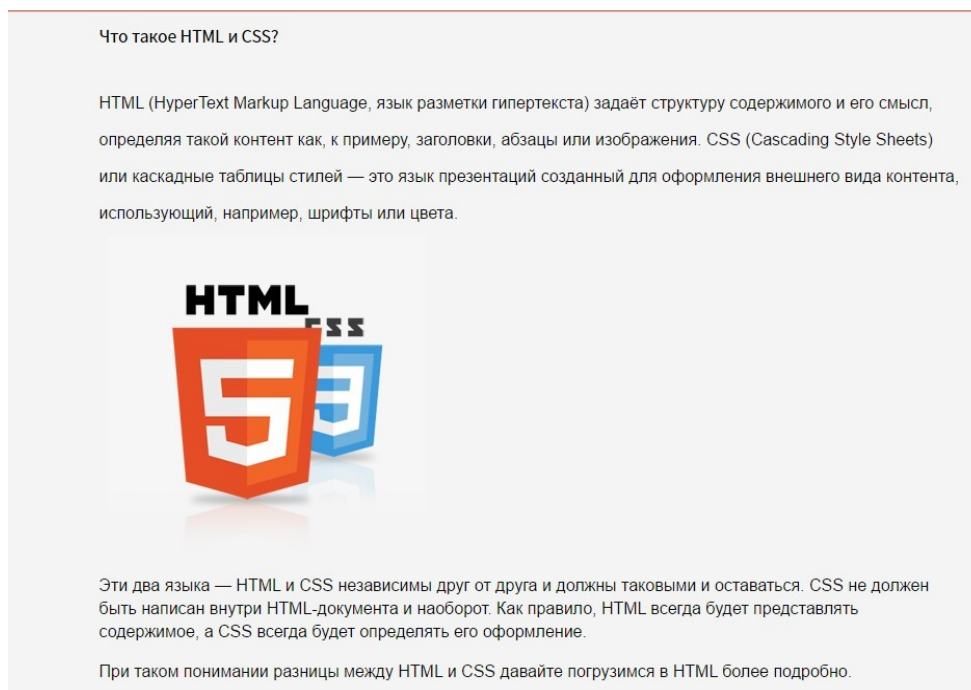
Что такое HTML и CSS?

HTML (HyperText Markup Language, язык разметки гипертекста) задаёт структуру содержимого и его смысл, определяя такой контент как, к примеру, заголовки, абзацы или изображения. CSS (Cascading Style Sheets) или каскадные таблицы стилей — это язык презентаций созданный для оформления внешнего вида контента, использующий, например, шрифты или цвета.

HTML

CSS

5

3

Эти два языка — HTML и CSS независимы друг от друга и должны таковыми и оставаться. CSS не должен быть написан внутри HTML-документа и наоборот. Как правило, HTML всегда будет представлять содержимое, а CSS всегда будет определять его оформление.

При таком понимании разницы между HTML и CSS давайте погрузимся в HTML более подробно.